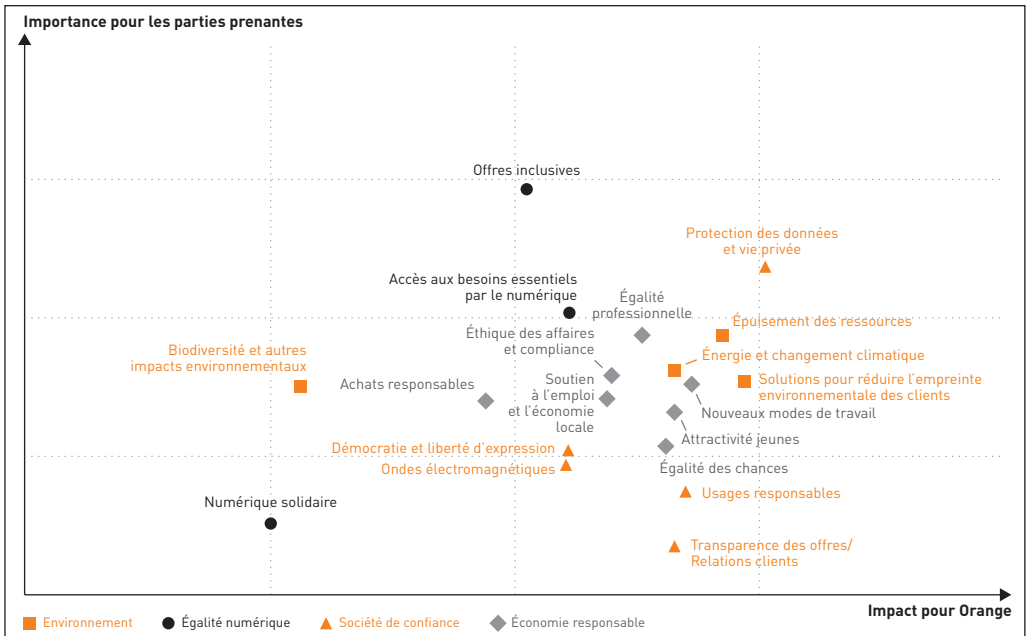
Importance pour les parties prenantes

Offres inclusives

Protection des données et vie privée

Accès aux besoins essentiels par le numérique

Égalité professionnelle

Éthique des affaires et compliance

Épuisement des ressources

Biodiversité et autres impacts environnementaux

Énergie et changement climatique

Achats responsables

Soutien à l'emploi et l'économie locale

Solutions pour réduire l'empreinte environnementale des clients

Nouveaux modes de travail

Attractivité jeunes

Démocratie et liberté d'expression

Ondes électromagnétiques

Égalité des chances

Usages responsables

Numérique solidaire

Transparence des offres/ Relations clients

Impact pour Orange

Environnement
Égalité numérique
Société de confiance
Économie responsable